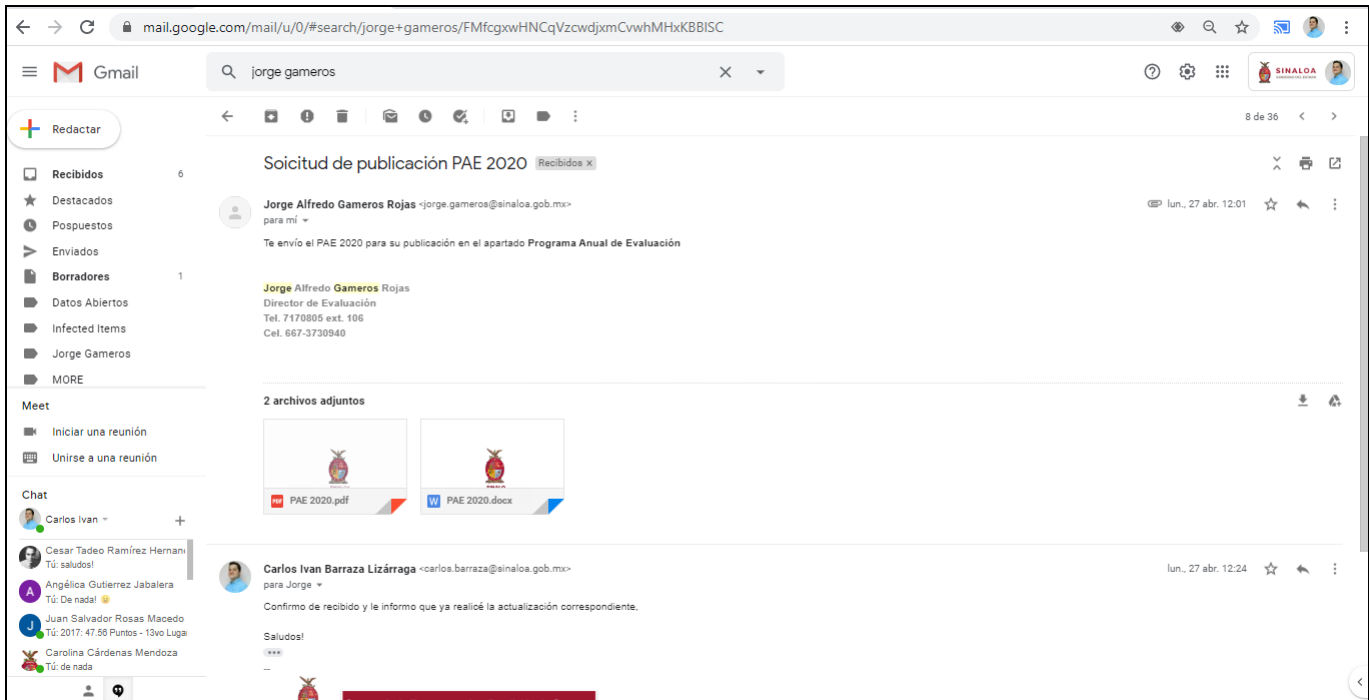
mail.google.com/mail/u/0/#search/jorge+gameros/FMfcgxwHNCqVzcwdjxmCvwhMHxKBBISC

Gmail

jorge gameros

SINALOA

Redactar

Recibidos 6
Destacados
Pospuestos
Enviados
Borradores 1
Datos Abiertos
Infected Items
Jorge Gameros
MORE

Meet
Iniciar una reunión
Unirse a una reunión

Chat
Carlos Ivan
Cesar Tadeo Ramírez Hernan
Tú: saludos!
Angélica Gutierrez Jabalera
Tú: De nada! 😊
Juan Salvador Rosas Macedo
Tú: 2017: 47.56 Puntos - 13vo Luga
Carolina Cárdenas Mendoza
Tú: de nada

8 de 36

Soicitud de publicación PAE 2020 Recibidos ×

Jorge Alfredo Gameros Rojas <jorge.gameros@sinaloa.gob.mx>
para mí
lun., 27 abr. 12:01

Te envío el PAE 2020 para su publicación en el apartado Programa Anual de Evaluación

Jorge Alfredo Gameros Rojas
Director de Evaluación
Tel. 7170805 ext. 106
Cel. 667-3730940

2 archivos adjuntos

PAE 2020.pdf
PAE 2020.docx

Carlos Ivan Barraza Lizárraga <carlos.barraza@sinaloa.gob.mx>
para Jorge
lun., 27 abr. 12:24

Confirmo de recibido y le informo que ya realicé la actualización correspondiente.

Saludos!
...
--